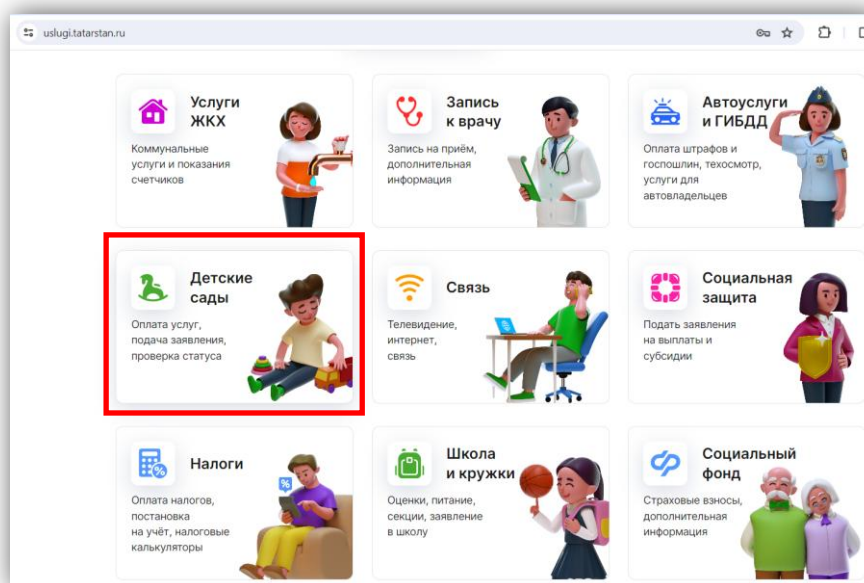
uslugi.tatarstan.ru

Услуги ЖКХ
Коммунальные услуги и показания счетчиков

Запись к врачу
Запись на приём, дополнительная информация

Автоуслуги и ГИБДД
Оплата штрафов и госпошлин, техосмотр, услуги для автовладельцев

Детские сады
Оплата услуг, подача заявления, проверка статуса

Связь
Телевидение, интернет, связь

Социальная защита
Подать заявления на выплаты и субсидии

Налоги
Оплата налогов, постановка на учёт, налоговые калькуляторы

Школа и кружки
Оценки, питание, секции, заявление в школу

Социальный фонд
Страховые взносы, дополнительная информация